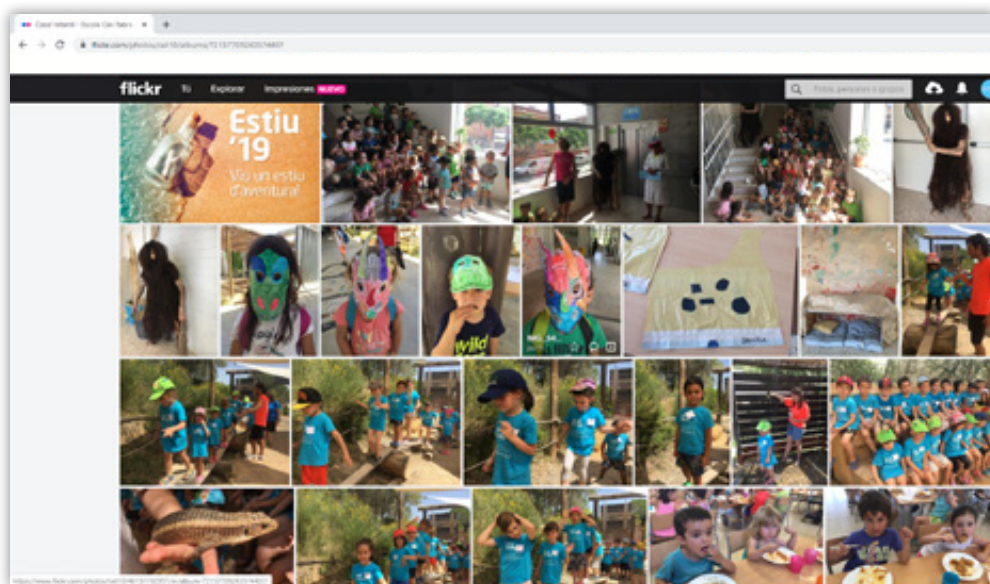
Casal Infantil - Escola Can Fabra
flickr.com/photos/cal10/albums/72157709243574407
flickr
Tú
Explorar
Impresiones NUEVO
Fotos, personas o grupos
Estiu '19
Viu un estiu d'aventura!
wild
https://www.flickr.com/photos/cal10/48151875093/in/album-72157709243574407/